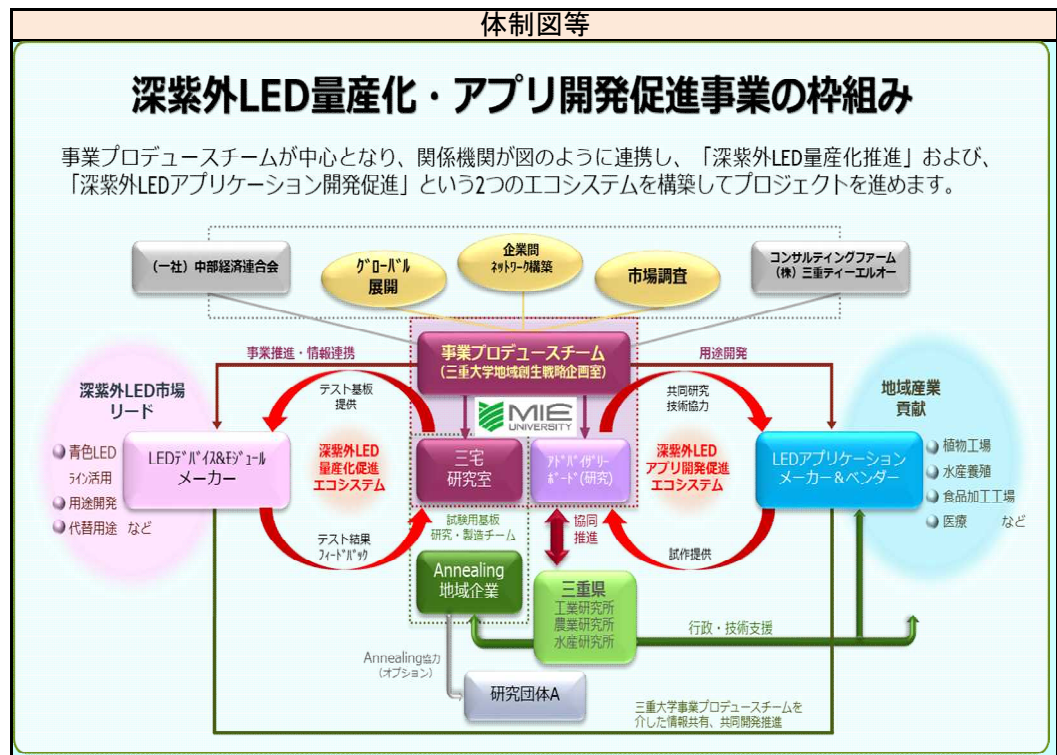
体制図等

深紫外LED量産化・アプリ開発促進事業の枠組み

事業プロデュースチームが中心となり、関係機関が図のように連携し、「深紫外LED量産化推進」および、「深紫外LEDアプリケーション開発促進」という2つのエコシステムを構築してプロジェクトを進めます。

（一社）中部経済連合会

グローバル展開

企業間ネットワーク構築

市場調査

コンサルティングファーム（株）三重ティーエルオー

事業推進・情報連携

事業プロデュースチーム（三重大学地域創生戦略企画室）

用途開発

深紫外LED市場リード

青色LEDライン活用

用途開発

代替用途 など

テスト基板提供

LEDデバイス&モジュールメーカー

深紫外LED量産化促進エコシステム

テスト結果フィードバック

MIE UNIVERSITY

三宅研究室

アドバイザリーボード（研究）

試験用基板研究・製造チーム

協同推進

共同研究技術協力

深紫外LEDアプリ開発促進エコシステム

試作提供

LEDアプリケーションメーカー＆ベンダー

地域産業貢献

植物工場

水産養殖

食品加工工場

医療 など

Annealing地域企業

三重県
工業研究所
農業研究所
水産研究所

行政・技術支援

Annealing協力（オプション）

研究団体A

三重大学事業プロデュースチームを介した情報共有、共同開発推進